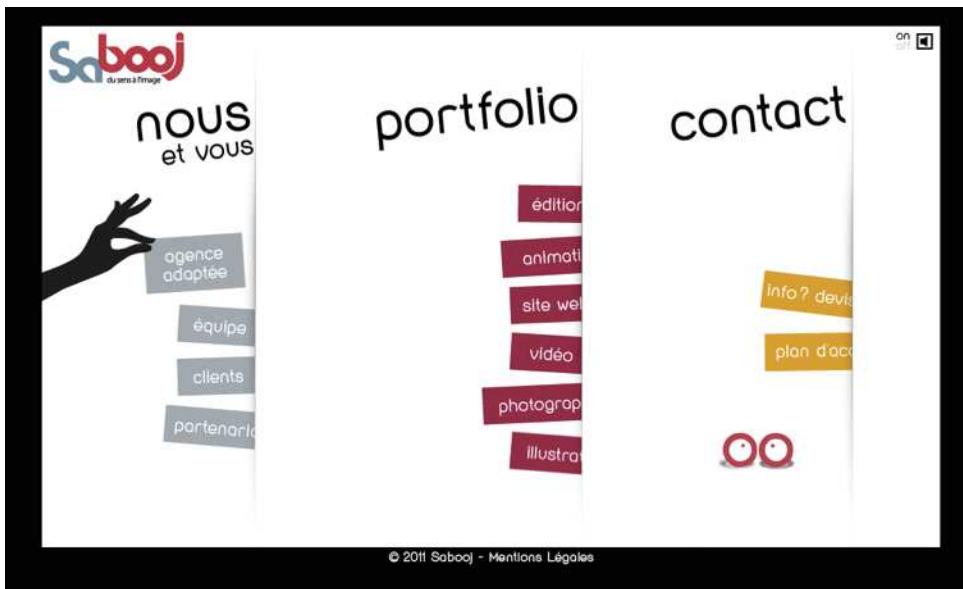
Sabooj
du sens à l'image

on
off

nous
et vous

agence adaptée

équipe

clients

partenaria

portfolio

éditio

animati

site wel

vidéo

photograp

illustra

contact

info ? devis

plan d'acc

© 2011 Sabooj - Mentions Légales